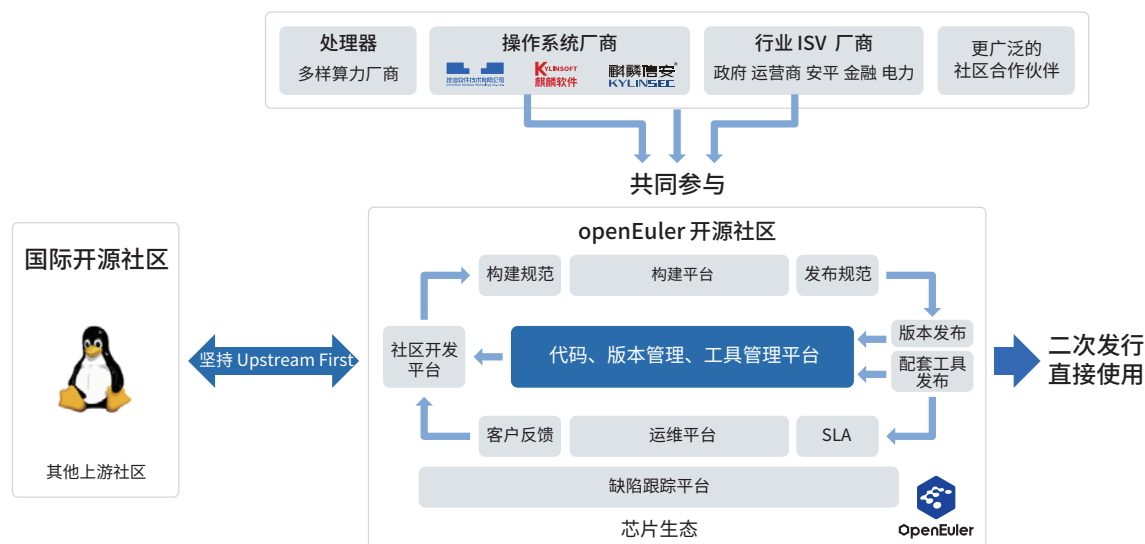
处理器
多样算力厂商

操作系统厂商
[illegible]
KYLINSOFT 麒麟软件
麒麟信安 KYLINSEC

行业 ISV 厂商
政府 运营商 安平 金融 电力

更广泛的
社区合作伙伴

共同参与

国际开源社区

其他上游社区

坚持 Upstream First

openEuler 开源社区

构建规范
构建平台
发布规范

社区开发平台

代码、版本管理、工具管理平台

版本发布

配套工具发布

客户反馈
运维平台
SLA

缺陷跟踪平台

芯片生态

OpenEuler

二次发行
直接使用